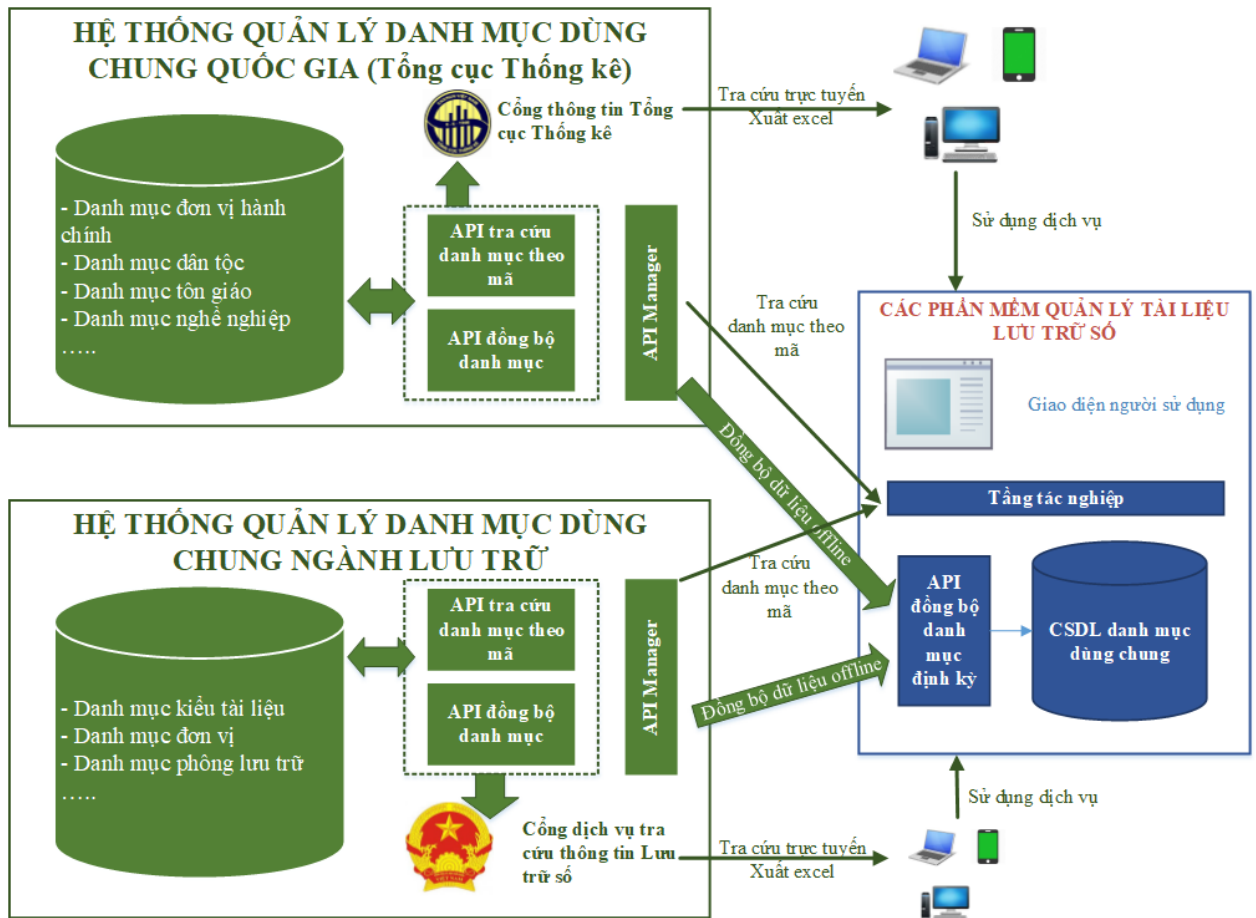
HỆ THỐNG QUẢN LÝ DANH MỤC DÙNG CHUNG QUỐC GIA (Tổng cục Thống kê)

Cổng thông tin Tổng cục Thống kê

Tra cứu trực tuyến
Xuất excel

- Danh mục đơn vị hành chính
- Danh mục dân tộc
- Danh mục tôn giáo
- Danh mục nghề nghiệp
…..

API tra cứu danh mục theo mã

API đồng bộ danh mục

API Manager

Sử dụng dịch vụ

Tra cứu danh mục theo mã

CÁC PHẦN MỀM QUẢN LÝ TÀI LIỆU LƯU TRỮ SỐ

Giao diện người sử dụng

Đồng bộ dữ liệu offline

Tầng tác nghiệp

HỆ THỐNG QUẢN LÝ DANH MỤC DÙNG CHUNG NGÀNH LƯU TRỮ

Tra cứu danh mục theo mã

API đồng bộ danh mục định kỳ

CSDL danh mục dùng chung

API tra cứu danh mục theo mã

API đồng bộ danh mục

API Manager

Đồng bộ dữ liệu offline

- Danh mục kiểu tài liệu
- Danh mục đơn vị
- Danh mục phông lưu trữ
…..

Sử dụng dịch vụ

Cổng dịch vụ tra cứu thông tin Lưu trữ số

Tra cứu trực tuyến
Xuất excel